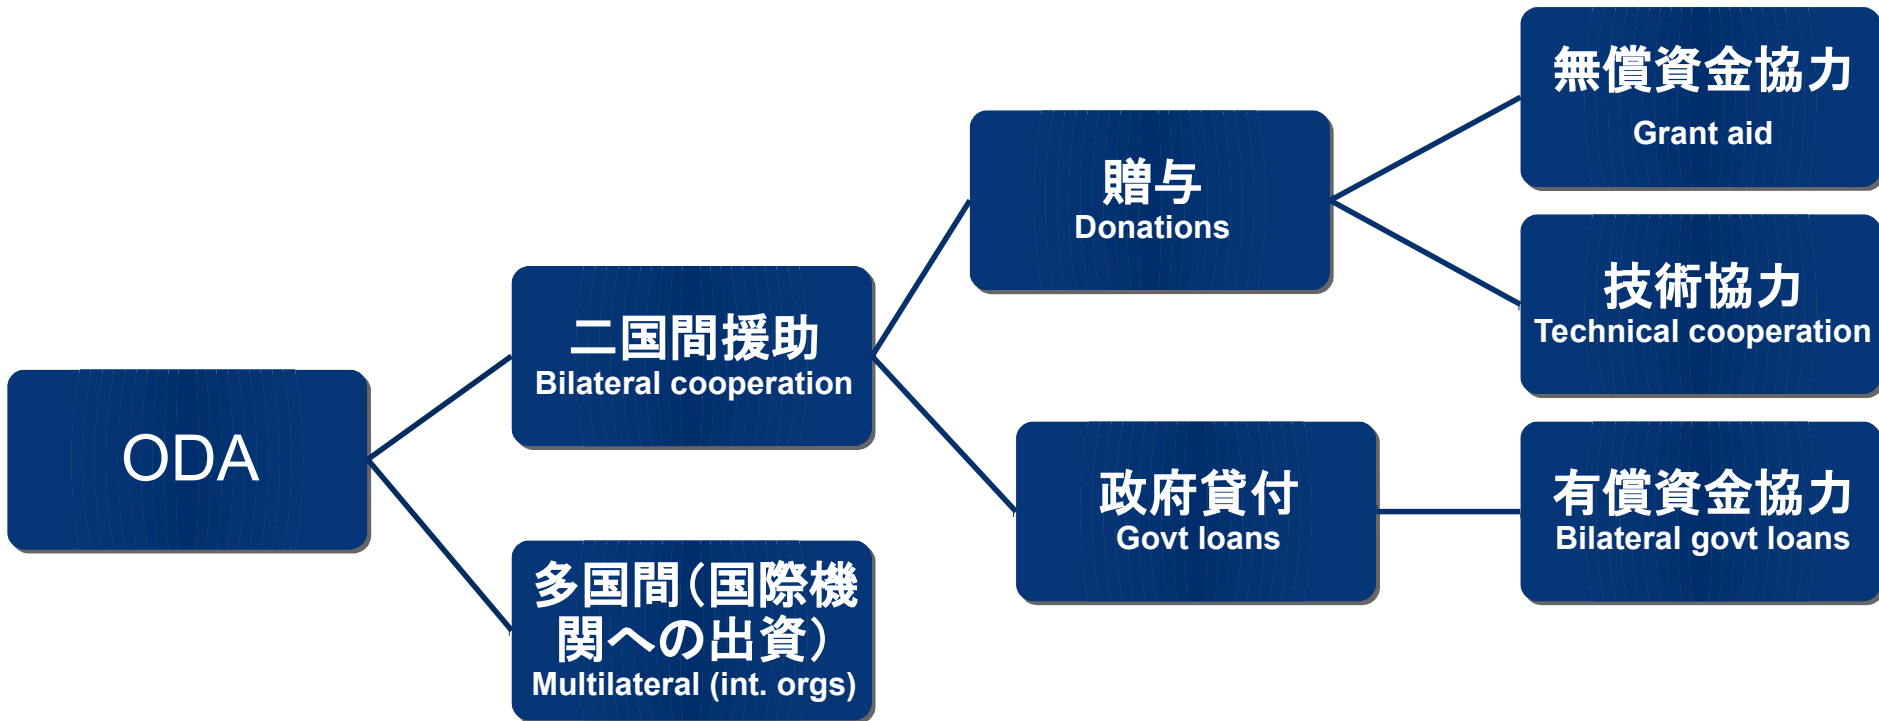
ODA

二国間援助
Bilateral cooperation

多国間(国際機関への出資)
Multilateral (int. orgs)

贈与
Donations

政府貸付
Govt loans

無償資金協力
Grant aid

技術協力
Technical cooperation

有償資金協力
Bilateral govt loans